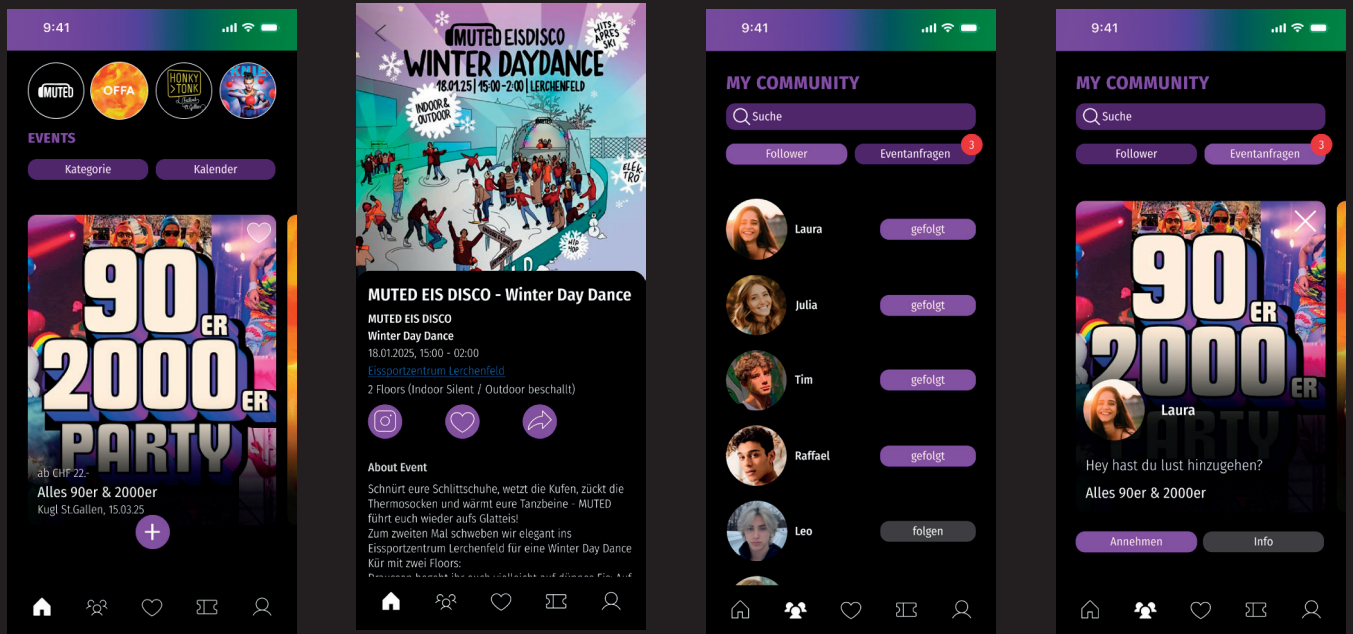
9:41

MUTED OFFA HONKY TONK

EVENTS

Kategorie Kalender

90ER 2000ER PARTY

ab CHF 22.-
Alles 90er & 2000er
Kugl St.Gallen, 15.03.25

+

MUTED EISDISCO
WINTER DAYDANCE
18.01.25 | 15:00 - 2:00 | LERCHENFELD
HITS APRES SKI
INDOOR & OUTDOOR
ELEKTRO
HIP HOP

MUTED EIS DISCO - Winter Day Dance

MUTED EIS DISCO
Winter Day Dance
18.01.2025, 15:00 - 02:00
Eissportzentrum Lerchenfeld
2 Floors (Indoor Silent / Outdoor beschallt)

About Event

Schnürt eure Schlittschuhe, wetzt die Kufen, zückt die Thermosocken und wärmt eure Tanzbeine - MUTED führt euch wieder aufs Glatteis!
Zum zweiten Mal schweben wir elegant ins Eissportzentrum Lerchenfeld für eine Winter Day Dance Kür mit zwei Floors:
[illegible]

9:41

MY COMMUNITY

Suche

Follower Eventanfragen 3

Laura gefolgt
Julia gefolgt
Tim gefolgt
Raffael gefolgt
Leo folgen

9:41

MY COMMUNITY

Suche

Follower Eventanfragen 3

90ER 2000ER PARTY

Laura

Hey hast du lust hinzugehen?
Alles 90er & 2000er

Annehmen Info